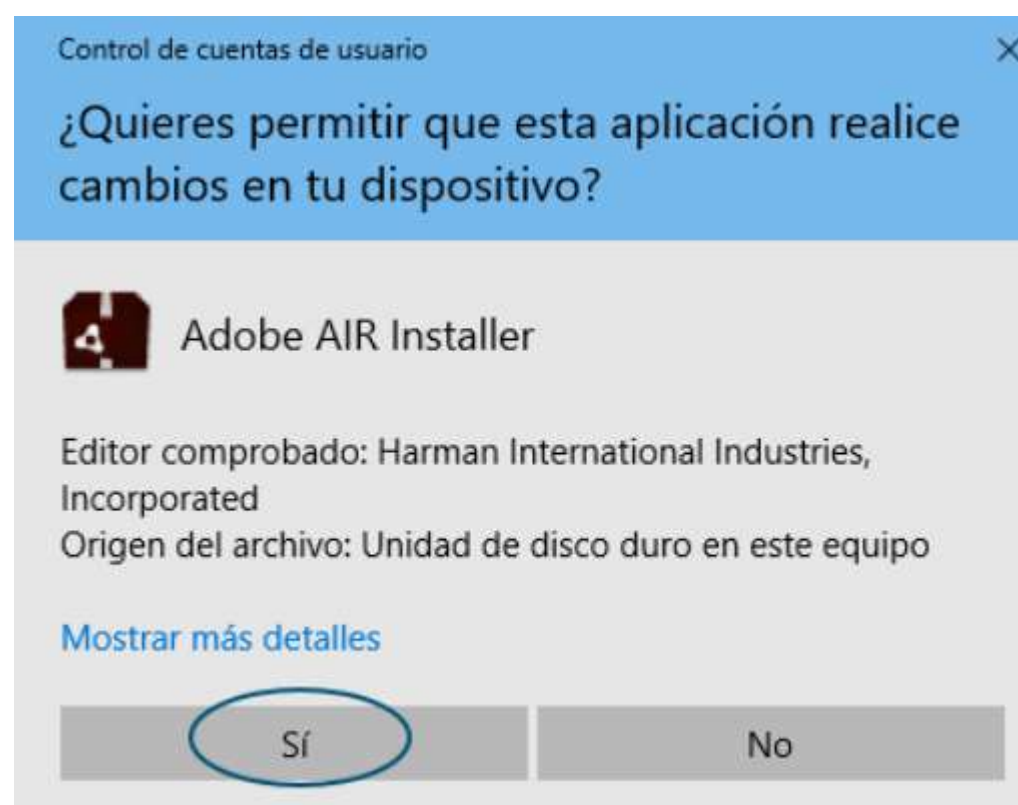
Control de cuentas de usuario

×

¿Quieres permitir que esta aplicación realice cambios en tu dispositivo?

Adobe AIR Installer

Editor comprobado: Harman International Industries, Incorporated
Origen del archivo: Unidad de disco duro en este equipo

Mostrar más detalles

Sí

No